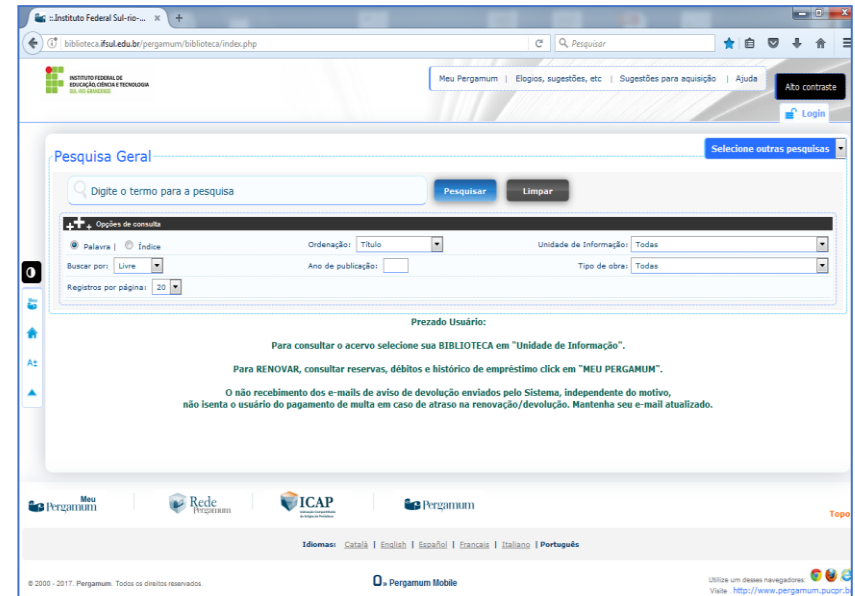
::Instituto Federal Sul-rio-... ×

biblioteca.ifsul.edu.br/pergamum/biblioteca/index.php

Pesquisar

INSTITUTO FEDERAL DE EDUCAÇÃO, CIÊNCIA E TECNOLOGIA SUL-RIO-GRANDENSE

Meu Pergamum | Elogios, sugestões, etc | Sugestões para aquisição | Ajuda

Alto contraste

Login

Pesquisa Geral

Selecione outras pesquisas

Digite o termo para a pesquisa

Pesquisar

Limpar

Opções de consulta

Palavra | Índice

Ordenação: Título

Unidade de Informação: Todas

Buscar por: Livre

Ano de publicação:

Tipo de obra: Todas

Registros por página: 20

Prezado Usuário:

Para consultar o acervo selecione sua BIBLIOTECA em "Unidade de Informação".

Para RENOVAR, consultar reservas, débitos e histórico de empréstimo click em "MEU PERGAMUM".

O não recebimento dos e-mails de aviso de devolução enviados pelo Sistema, independente do motivo, não isenta o usuário do pagamento de multa em caso de atraso na renovação/devolução. Mantenha seu e-mail atualizado.

Meu Pergamum

Rede Pergamum

ICAP

Pergamum

Topo

Idiomas: Català | English | Español | Français | Italiano | Português

© 2000 - 2017. Pergamum. Todos os direitos reservados.

Pergamum Mobile

Utilize um desses navegadores:

Visite : http://www.pergamum.pucpr.b